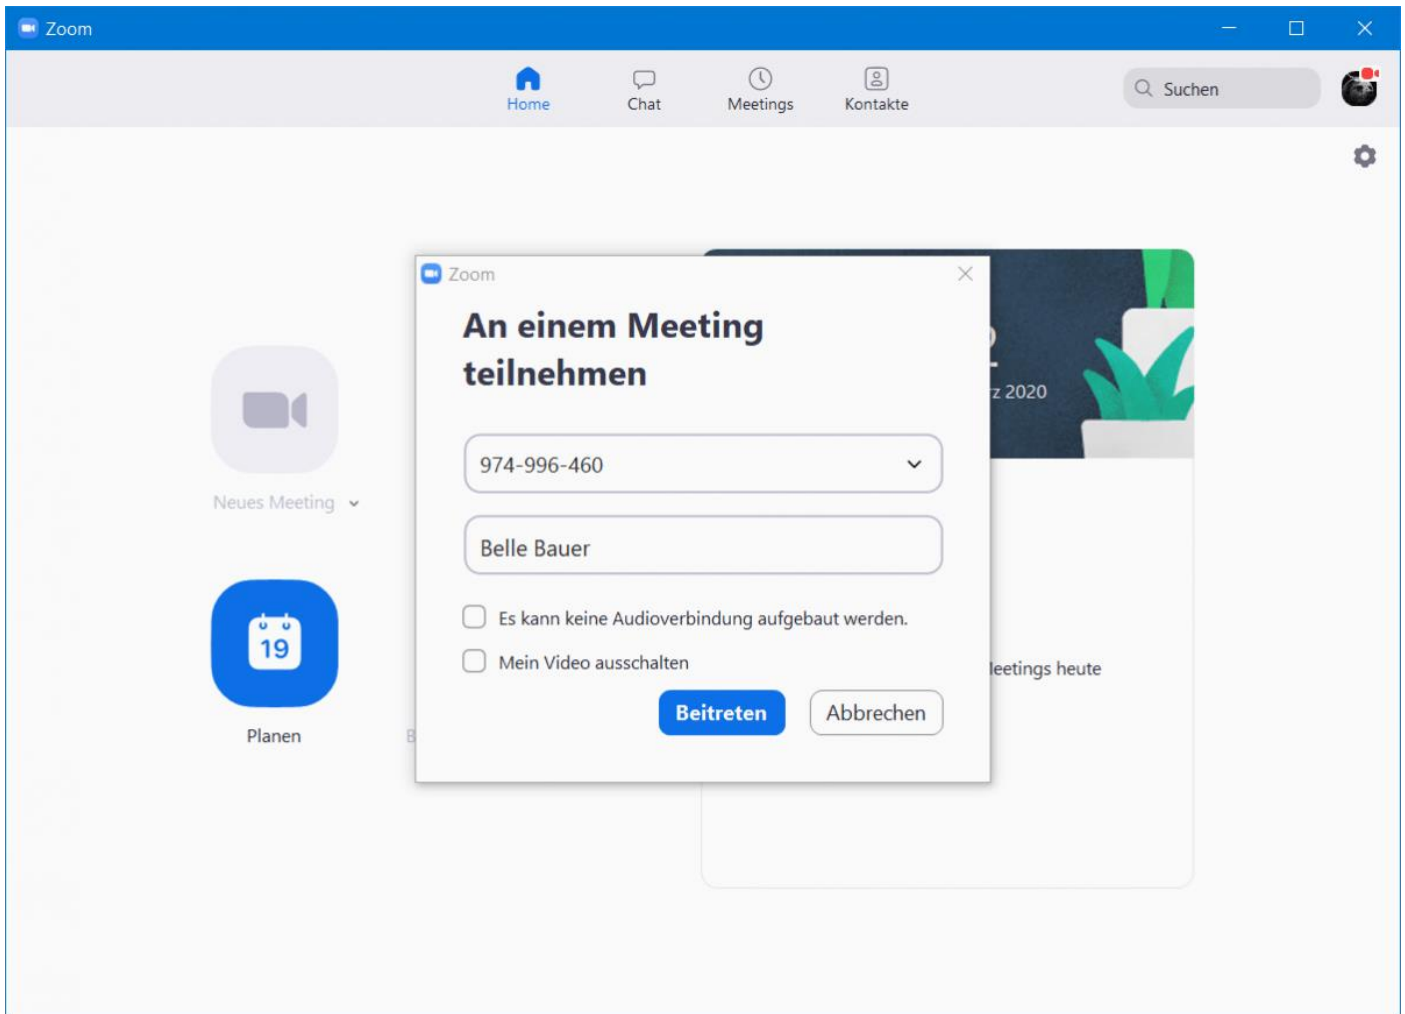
Zoom

Home Chat Meetings Kontakte

Suchen

Neues Meeting

19

Planen

B

z 2020

leetings heute

Zoom

An einem Meeting teilnehmen

974-996-460

Belle Bauer

Es kann keine Audioverbindung aufgebaut werden.

Mein Video ausschalten

Beitreten

Abbrechen